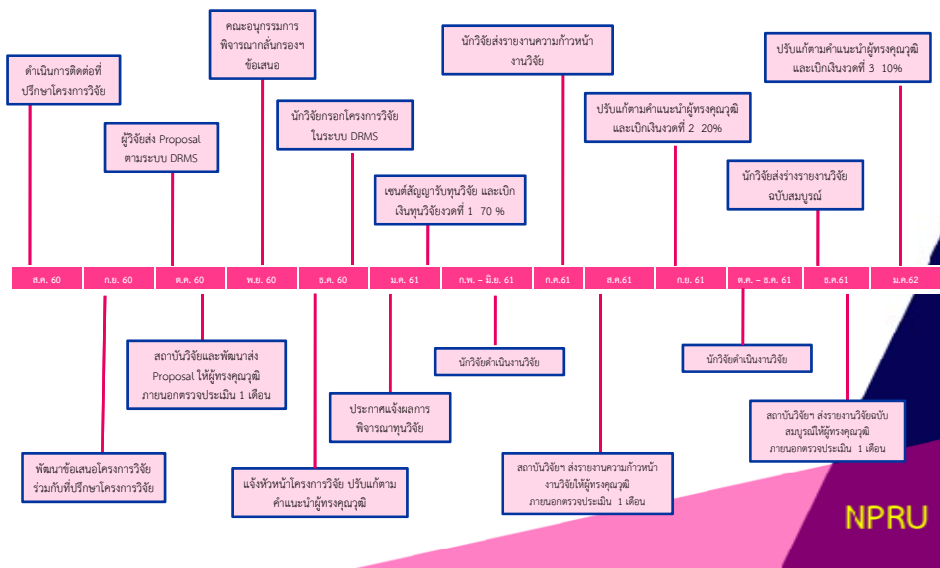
ดำเนินการติดต่อที่ปรึกษาโครงการวิจัย

ผู้วิจัยส่ง Proposal ตามระบบ DRMS

คณะอนุกรรมการพิจารณากลั่นกรองฯ ข้อเสนอ

นักวิจัยกรอกโครงการวิจัยในระบบ DRMS

เซนต์สัญญารับทุนวิจัย และเบิกเงินทุนวิจัยงวดที่ 1 70 %

นักวิจัยส่งรายงานความก้าวหน้างานวิจัย

ปรับแก้ตามคำแนะนำผู้ทรงคุณวุฒิ และเบิกเงินงวดที่ 2 20%

นักวิจัยส่งร่างรายงานวิจัยฉบับสมบูรณ์

ปรับแก้ตามคำแนะนำผู้ทรงคุณวุฒิ และเบิกเงินงวดที่ 3 10%

| ส.ค. 60 | ก.ย. 60 | ต.ค. 60 | พ.ย. 60 | ธ.ค. 60 | ม.ค. 61 | ก.พ. – มิ.ย. 61 | ก.ค.61 | ส.ค.61 | ก.ย. 61 | ต.ค. – ธ.ค. 61 | ธ.ค.61 | ม.ค.62 |
|---|---|---|---|---|---|---|---|---|---|---|---|---|

สถาบันวิจัยและพัฒนาส่ง Proposal ให้ผู้ทรงคุณวุฒิภายนอกตรวจประเมิน 1 เดือน

ประกาศแจ้งผลการพิจารณาทุนวิจัย

นักวิจัยดำเนินงานวิจัย

นักวิจัยดำเนินงานวิจัย

สถาบันวิจัยฯ ส่งรายงานวิจัยฉบับสมบูรณ์ให้ผู้ทรงคุณวุฒิภายนอกตรวจประเมิน 1 เดือน

พัฒนาข้อเสนอโครงการวิจัยร่วมกับที่ปรึกษาโครงการวิจัย

แจ้งหัวหน้าโครงการวิจัย ปรับแก้ตามคำแนะนำผู้ทรงคุณวุฒิ

สถาบันวิจัยฯ ส่งรายงานความก้าวหน้างานวิจัยให้ผู้ทรงคุณวุฒิภายนอกตรวจประเมิน 1 เดือน

NPRU